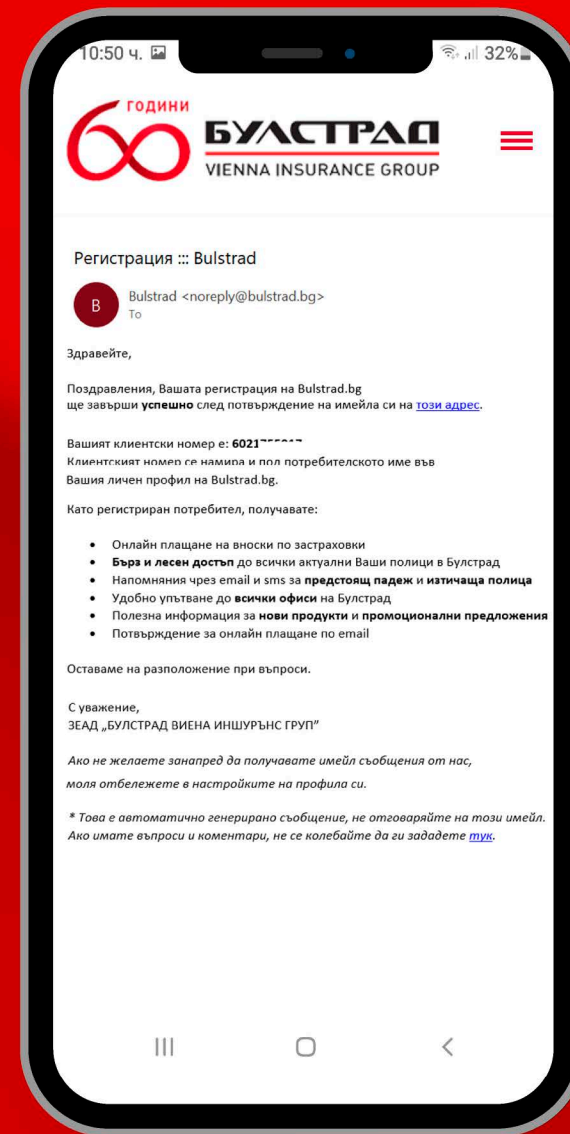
10:50 ч.

32%

60 години

БУЛСТРАД
VIENNA INSURANCE GROUP

Регистрация ::: Bulstrad

B

Bulstrad <noreply@bulstrad.bg>
To

Здравейте,

Поздравления, Вашата регистрация на Bulstrad.bg ще завърши успешно след потвърждение на имейла си на този адрес.

Вашият клиентски номер е: 6021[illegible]
Клиентският номер се намира и под потребителското име във Вашия личен профил на Bulstrad.bg.

Като регистриран потребител, получавате:

- Онлайн плащане на вноски по застраховки
- Бърз и лесен достъп до всички актуални Ваши полици в Булстрад
- Напомняния чрез email и sms за предстоящ падеж и изтичаща полица
- Удобно упътване до всички офиси на Булстрад
- Полезна информация за нови продукти и промоционални предложения
- Потвърждение за онлайн плащане по email

Оставаме на разположение при въпроси.

С уважение,
ЗЕАД „БУЛСТРАД ВИЕНА ИНШУРЪНС ГРУП"

Ако не желаете занапред да получавате имейл съобщения от нас, моля отбележете в настройките на профила си.

* Това е автоматично генерирано съобщение, не отговаряйте на този имейл. Ако имате въпроси и коментари, не се колебайте да ги зададете тук.